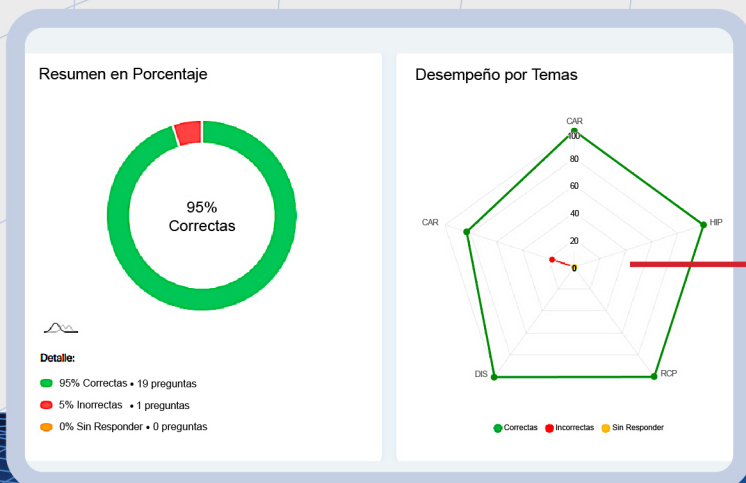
Resumen en Porcentaje

95%
Correctas

Detalle:

95% Correctas • 19 preguntas

5% Inorrectas • 1 preguntas

0% Sin Responder • 0 preguntas

Desempeño por Temas

CAR
100
80
60
40
20
0
HIP
RCP
DIS
CAR

Correctas Incorrectas Sin Responder